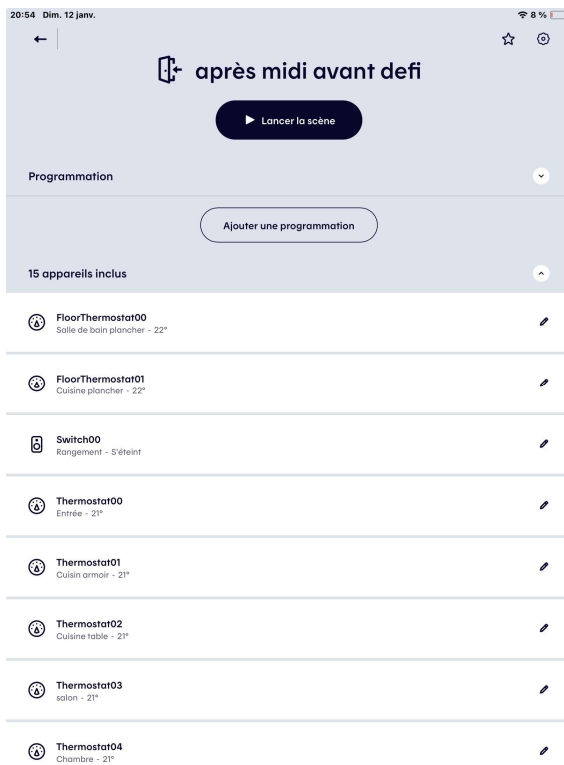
20:54 Dim. 12 janv.

8 %

après midi avant defi

Lancer la scène

Programmation

Ajouter une programmation

15 appareils inclus

FloorThermostat00
Salle de bain plancher - 22°

FloorThermostat01
Cuisine plancher - 22°

Switch00
Rangement - S'éteint

Thermostat00
Entrée - 21°

Thermostat01
Cuisin armoir - 21°

Thermostat02
Cuisine table - 21°

Thermostat03
salon - 21°

Thermostat04
Chambre - 21°